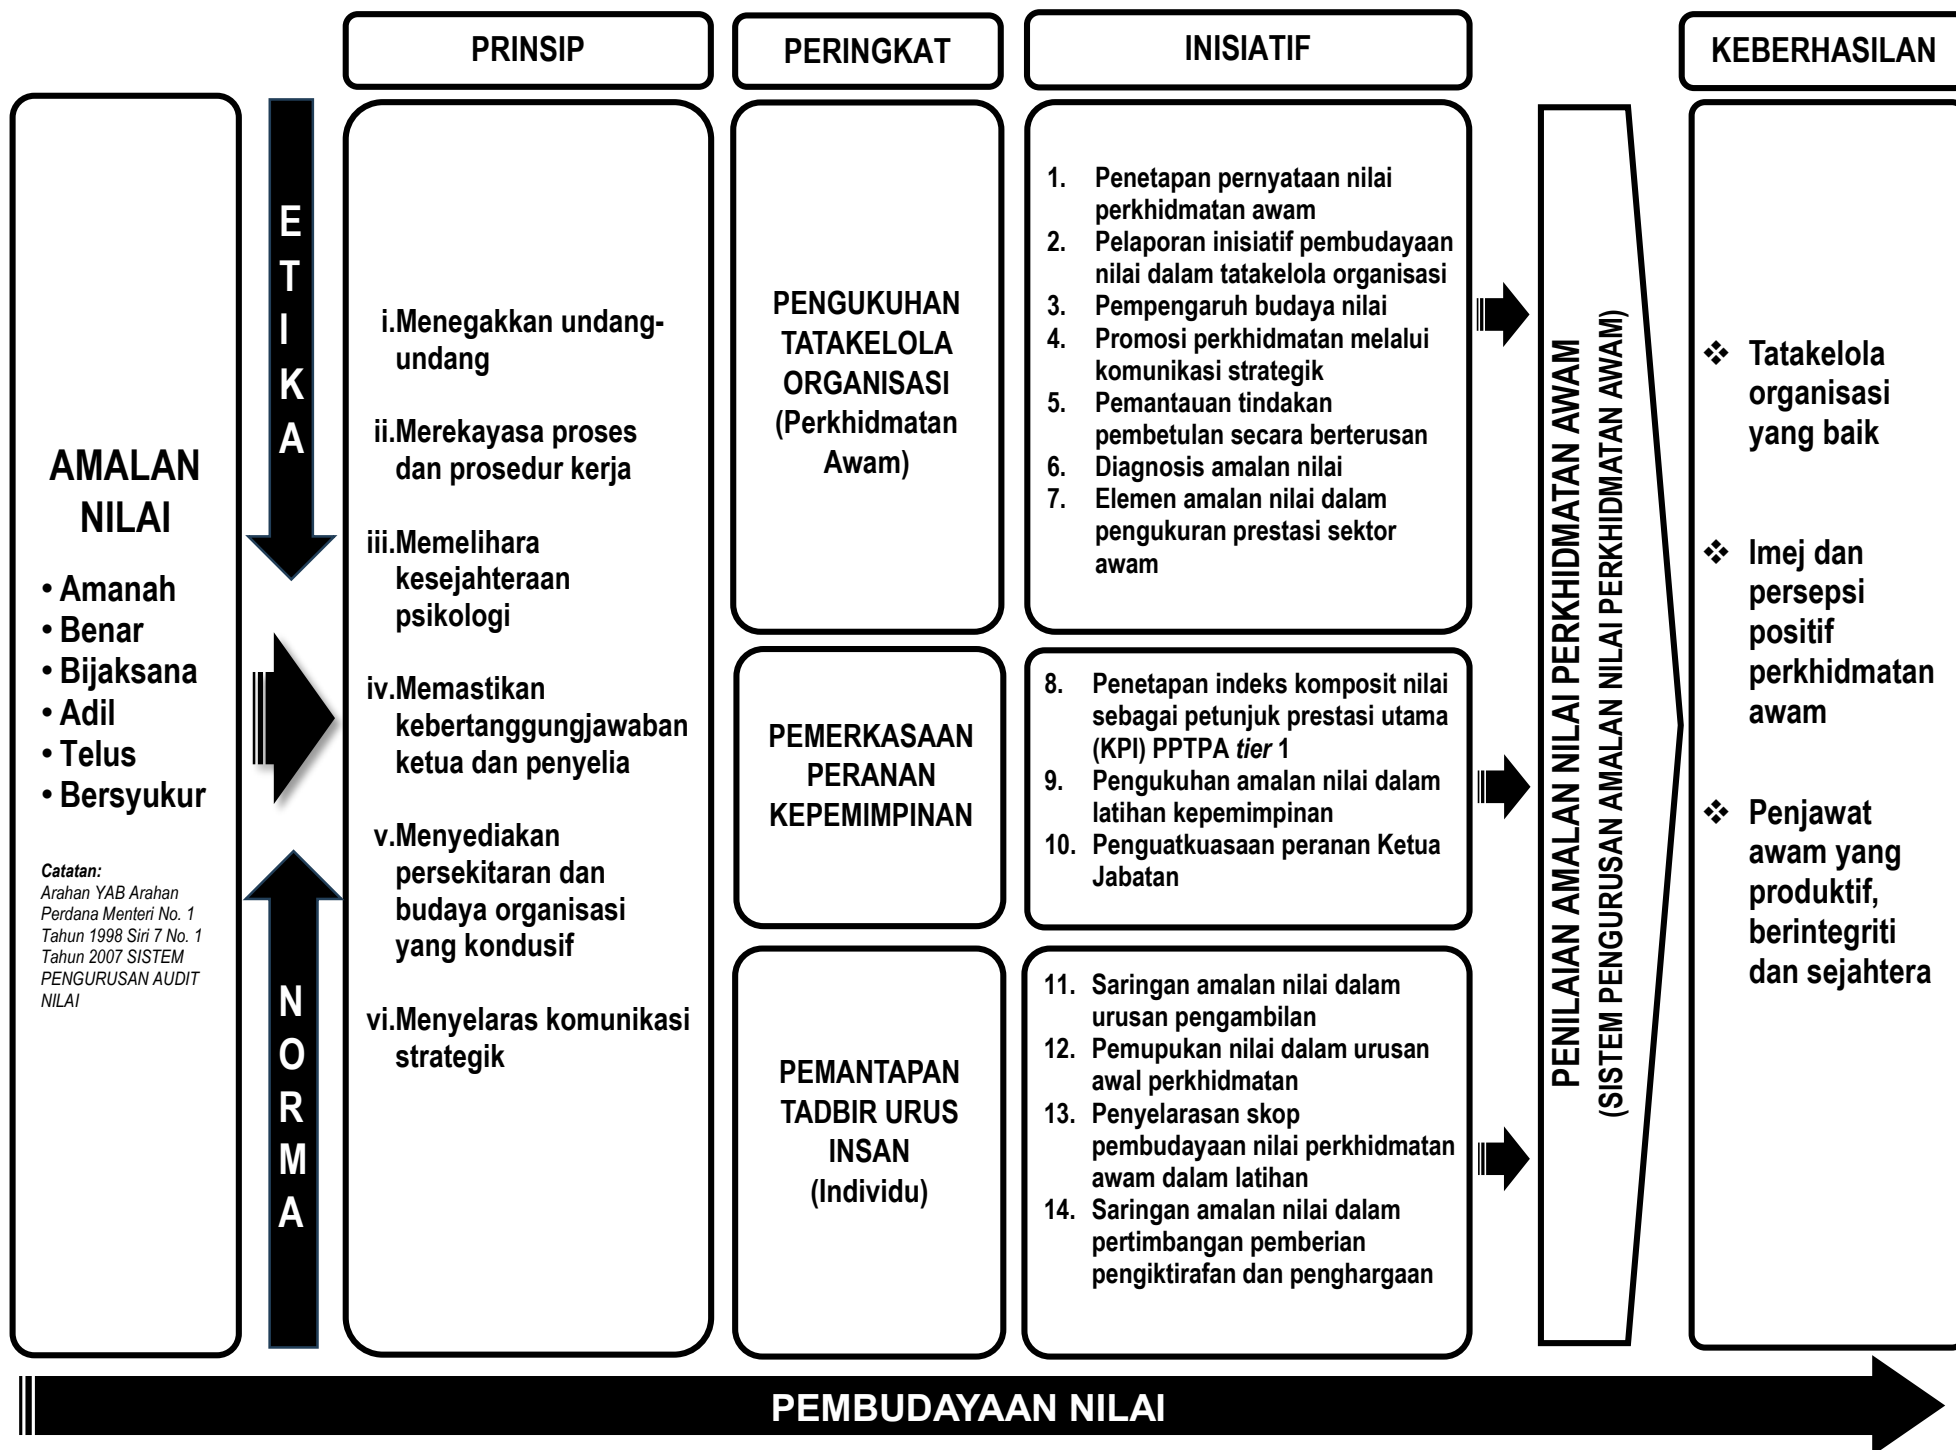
PRINSIP

PERINGKAT

INISIATIF

KEBERHASILAN

AMALAN NILAI

• Amanah
• Benar
• Bijaksana
• Adil
• Telus
• Bersyukur

Catatan:
Arahan YAB Arahan Perdana Menteri No. 1 Tahun 1998 Siri 7 No. 1 Tahun 2007 SISTEM PENGURUSAN AUDIT NILAI

ETIKA

NORMA

i.Menegakkan undang-undang

ii.Merekayasa proses dan prosedur kerja

iii.Memelihara kesejahteraan psikologi

iv.Memastikan kebertanggungjawaban ketua dan penyelia

v.Menyediakan persekitaran dan budaya organisasi yang kondusif

vi.Menyelaras komunikasi strategik

PENGUKUHAN TATAKELOLA ORGANISASI (Perkhidmatan Awam)

1. Penetapan pernyataan nilai perkhidmatan awam
2. Pelaporan inisiatif pembudayaan nilai dalam tatakelola organisasi
3. Pempengaruh budaya nilai
4. Promosi perkhidmatan melalui komunikasi strategik
5. Pemantauan tindakan pembetulan secara berterusan
6. Diagnosis amalan nilai
7. Elemen amalan nilai dalam pengukuran prestasi sektor awam

PEMERKASAAN PERANAN KEPEMIMPINAN

8. Penetapan indeks komposit nilai sebagai petunjuk prestasi utama (KPI) PPTPA *tier* 1
9. Pengukuhan amalan nilai dalam latihan kepemimpinan
10. Penguatkuasaan peranan Ketua Jabatan

PEMANTAPAN TADBIR URUS INSAN (Individu)

11. Saringan amalan nilai dalam urusan pengambilan
12. Pemupukan nilai dalam urusan awal perkhidmatan
13. Penyelarasan skop pembudayaan nilai perkhidmatan awam dalam latihan
14. Saringan amalan nilai dalam pertimbangan pemberian pengiktirafan dan penghargaan

PENILAIAN AMALAN NILAI PERKHIDMATAN AWAM
(SISTEM PENGURUSAN AMALAN NILAI PERKHIDMATAN AWAM)

❖ Tatakelola organisasi yang baik

❖ Imej dan persepsi positif perkhidmatan awam

❖ Penjawat awam yang produktif, berintegriti dan sejahtera

PEMBUDAYAAN NILAI